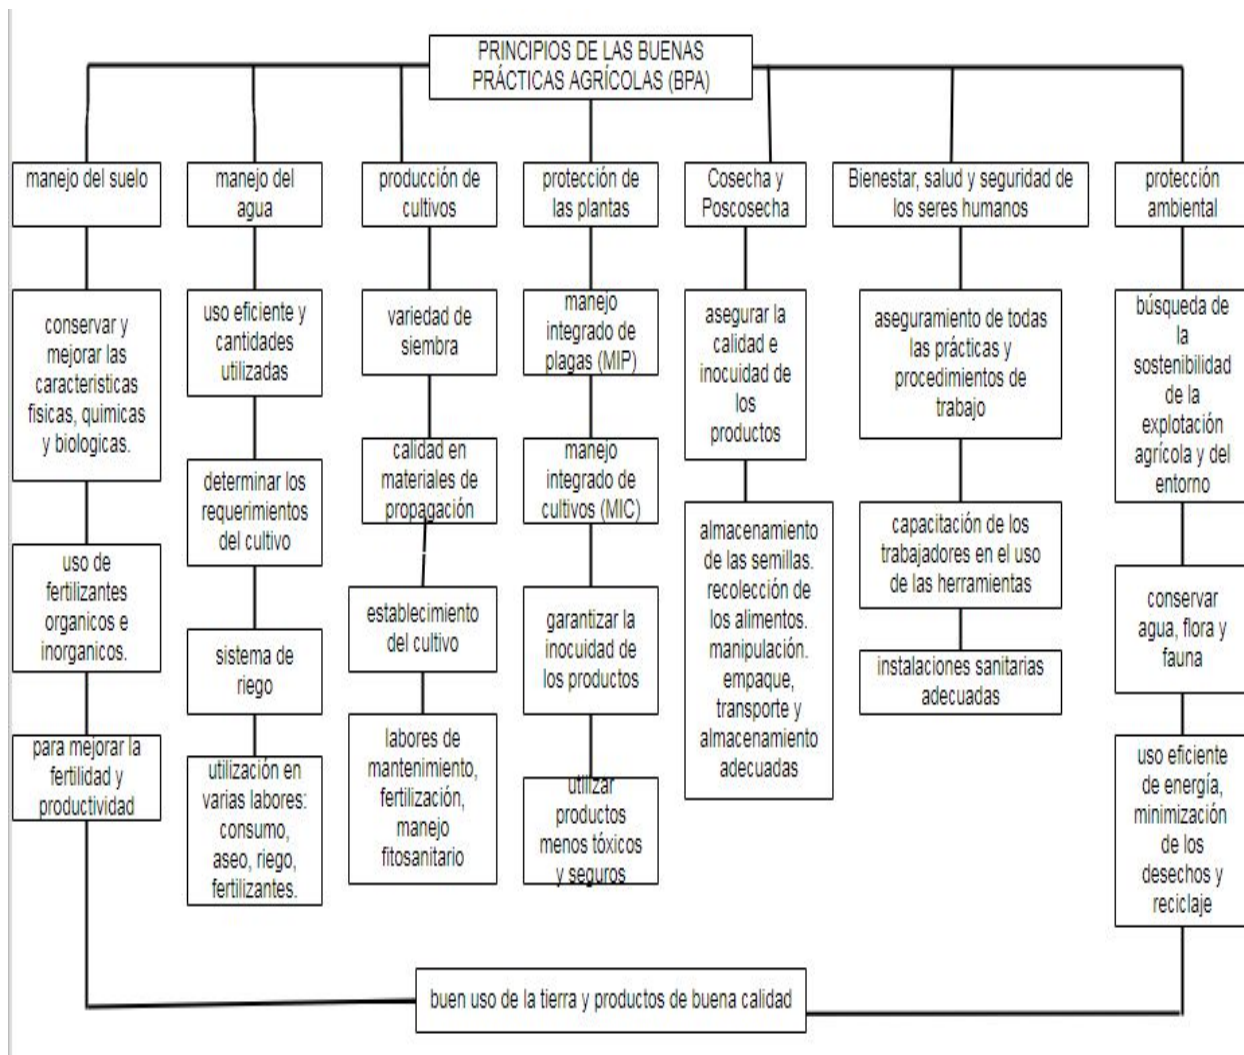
PRINCIPIOS DE LAS BUENAS PRÁCTICAS AGRÍCOLAS (BPA)

manejo del suelo

conservar y mejorar las caracteristicas fisicas, quimicas y biologicas.

uso de fertilizantes organicos e inorganicos.

para mejorar la fertilidad y productividad

manejo del agua

uso eficiente y cantidades utilizadas

determinar los requerimientos del cultivo

sistema de riego

utilización en varias labores: consumo, aseo, riego, fertilizantes.

producción de cultivos

variedad de siembra

calidad en materiales de propagación

establecimiento del cultivo

labores de mantenimiento, fertilización, manejo fitosanitario

protección de las plantas

manejo integrado de plagas (MIP)

manejo integrado de cultivos (MIC)

garantizar la inocuidad de los productos

utilizar productos menos tóxicos y seguros

Cosecha y Poscosecha

asegurar la calidad e inocuidad de los productos

almacenamiento de las semillas. recolección de los alimentos. manipulación. empaque, transporte y almacenamiento adecuadas

Bienestar, salud y seguridad de los seres humanos

aseguramiento de todas las prácticas y procedimientos de trabajo

capacitación de los trabajadores en el uso de las herramientas

instalaciones sanitarias adecuadas

protección ambiental

búsqueda de la sostenibilidad de la explotación agrícola y del entorno

conservar agua, flora y fauna

uso eficiente de energía, minimización de los desechos y reciclaje

buen uso de la tierra y productos de buena calidad